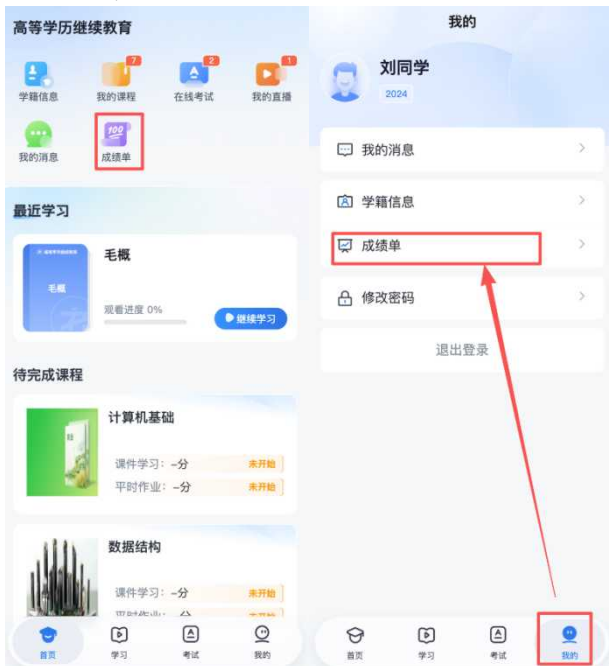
高等学历继续教育

7 2 1

学籍信息 我的课程 在线考试 我的直播

100

我的消息 成绩单

最近学习

毛概

毛概

观看进度 0%

继续学习

待完成课程

计算机基础

课件学习：--分 未开始

平时作业：--分 未开始

数据结构

课件学习：--分 未开始

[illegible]

首页 学习 考试 我的

我的

刘同学

2024

我的消息

学籍信息

成绩单

修改密码

退出登录

首页 学习 考试 我的